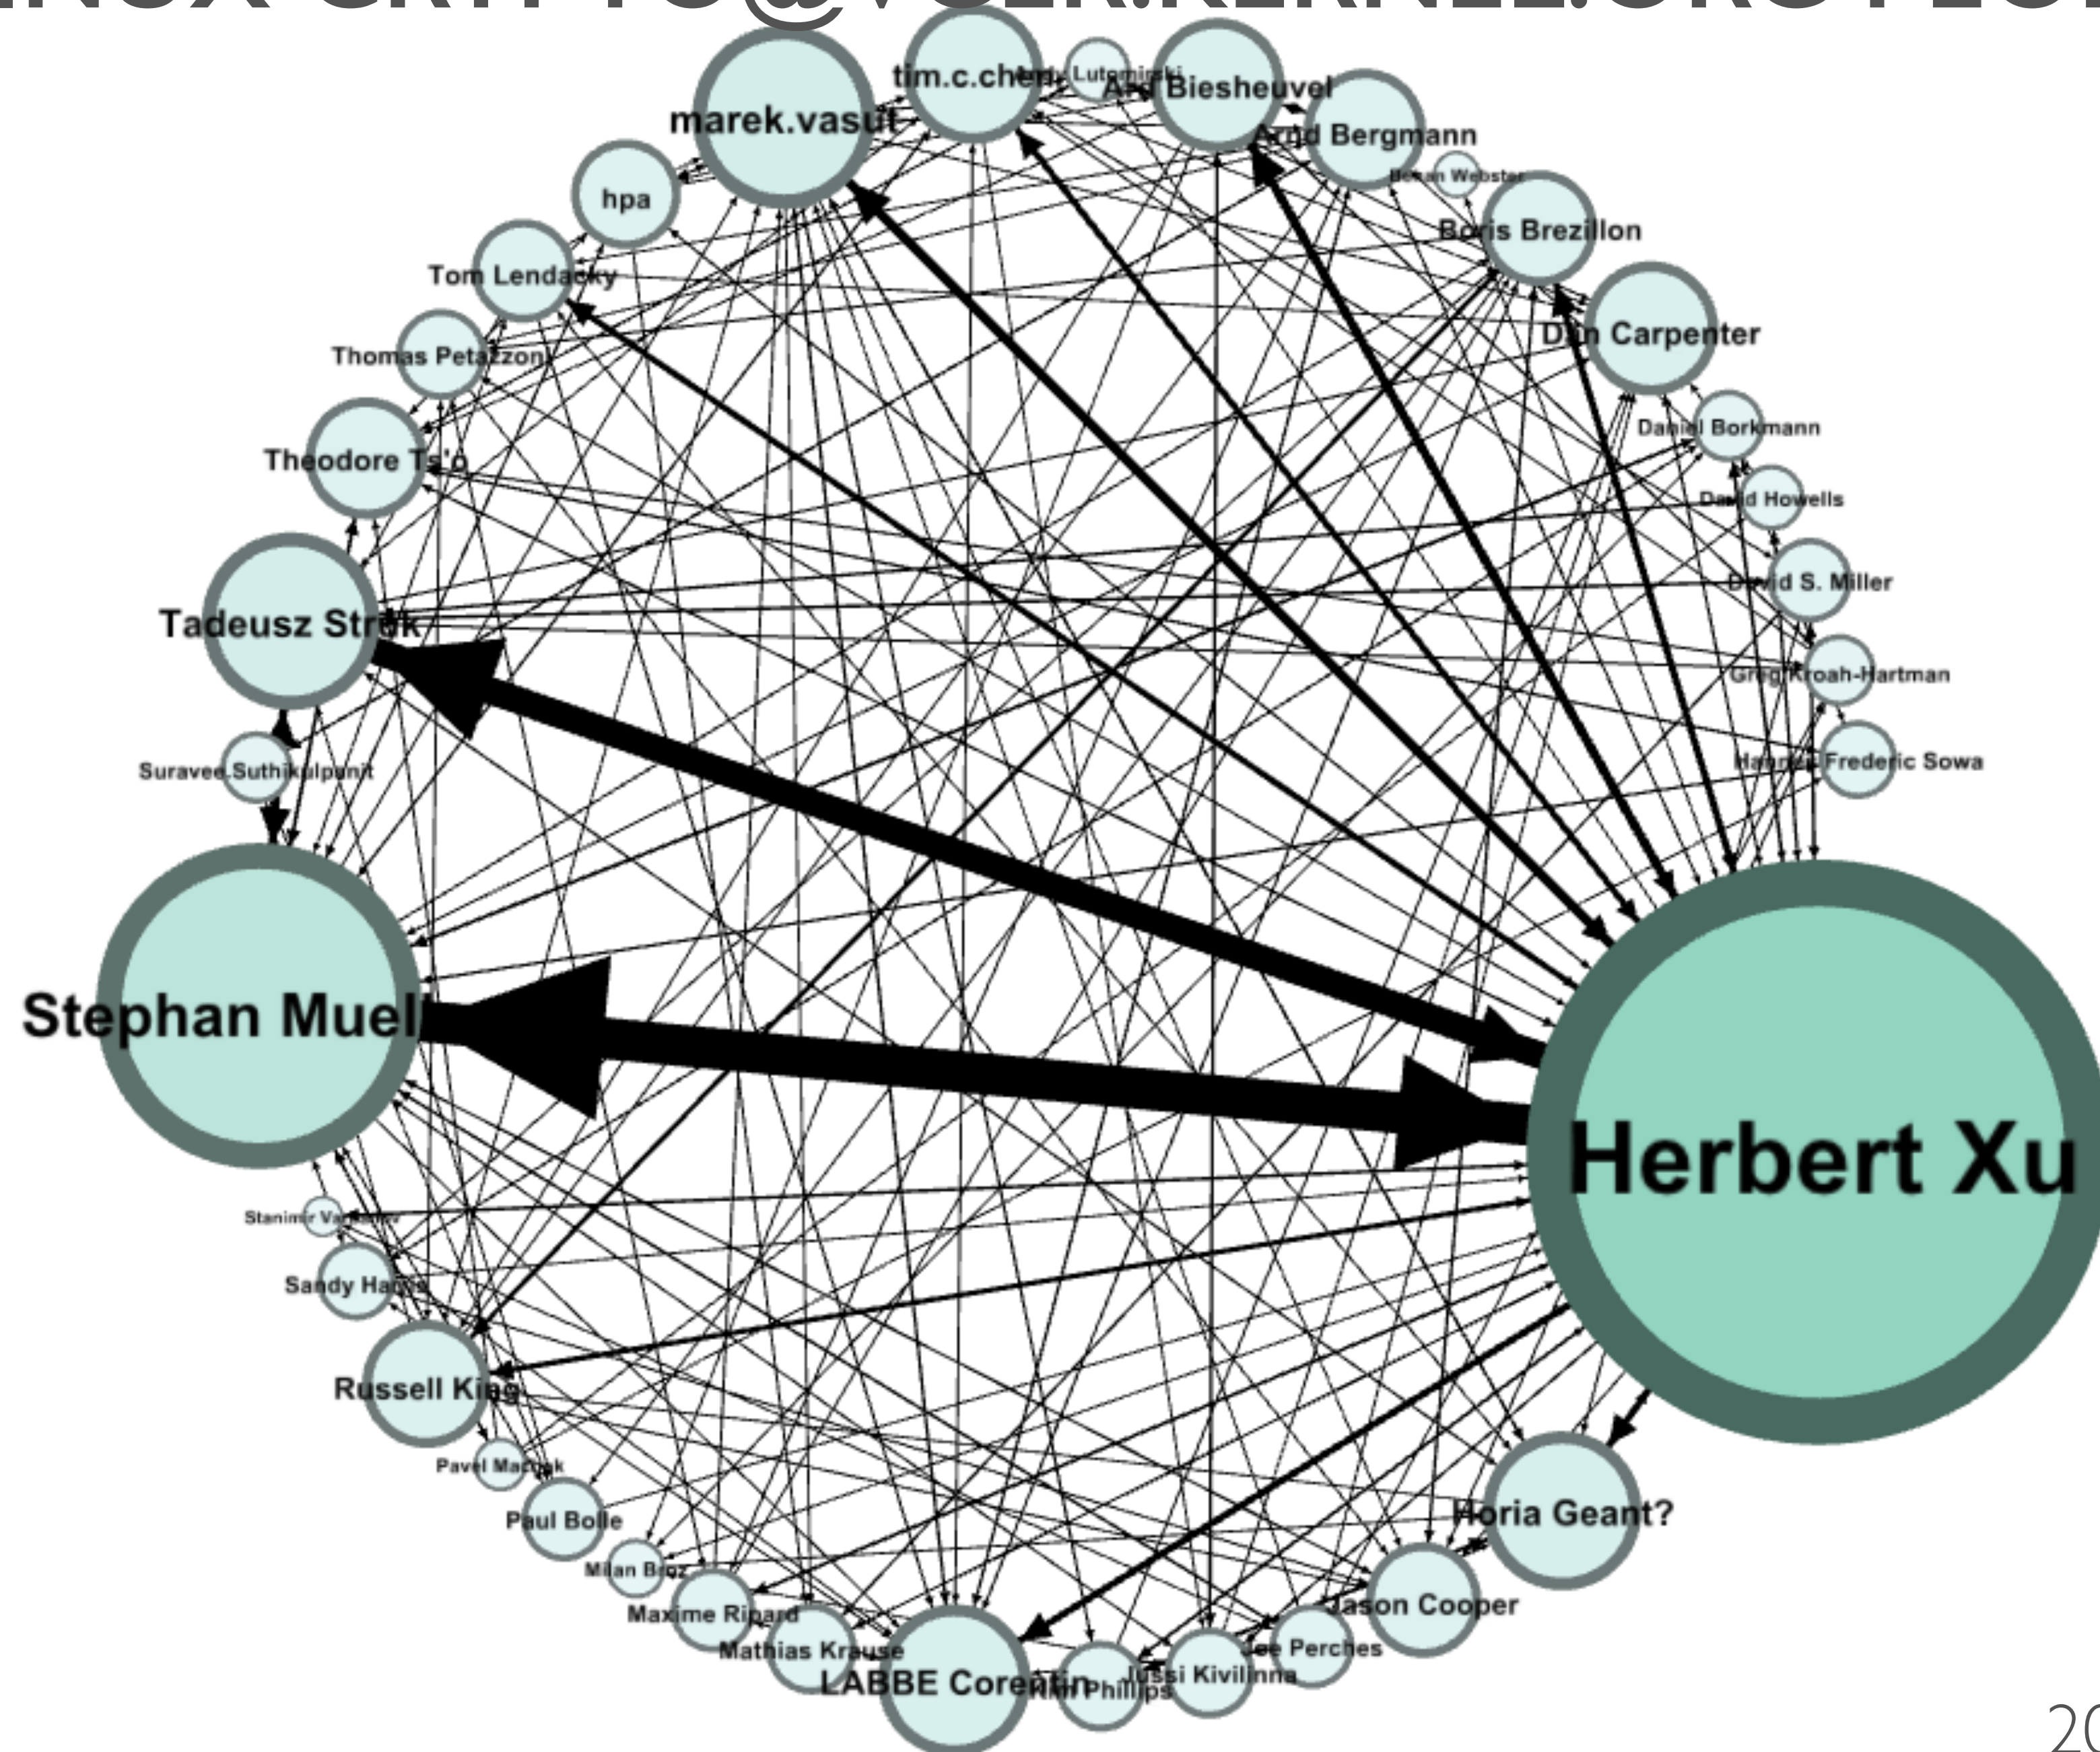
tim.c.chen
Lutomirski
Ard Biesheuvel
marek.vasut
Arnd Bergmann
hpa
Webster
Boris Brezillon
Tom Lendacky
Dan Carpenter
Thomas Petazzoni
Daniel Borkmann
Theodore Ts'o
David Howells
David S. Miller
Tadeusz Struk
Greg Kroah-Hartman
Suravee Suthikulpanit
Frederic Sowa
Stephan Muell
Herbert Xu
Stanimir V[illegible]
Sandy Harris
Russell King
Pavel Machek
Paul Bolle
Horia Geant?
Milan Broz
Jason Cooper
Maxime Ripard
Joe Perches
Mathias Krause
LABBE Corentin
Phillips
Jussi Kivilinna
20